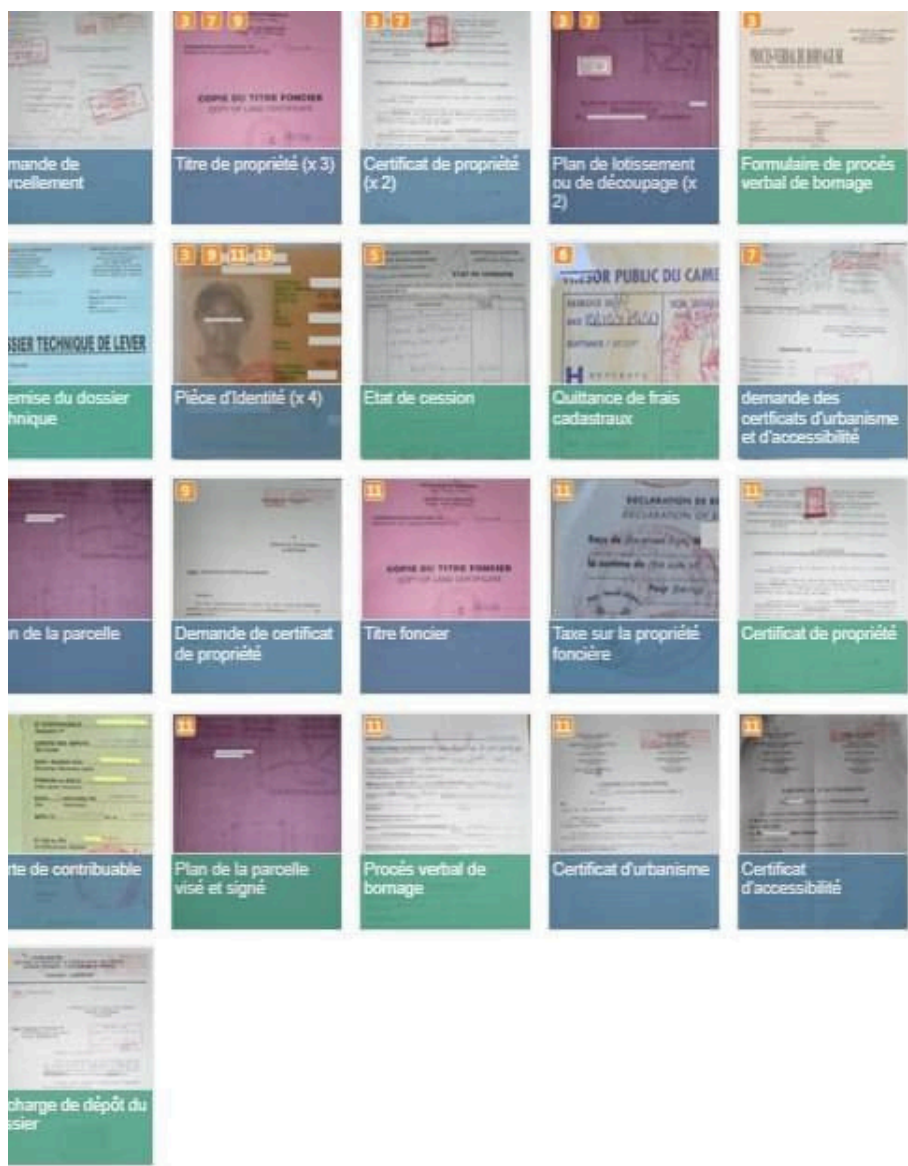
mande de rcellement

3 7 9
COPIE DU TITRE FONCIER
Titre de propriété (x 3)

3 7
Certificat de propriété (x 2)

3 7
Plan de lotissement ou de découpage (x 2)

3
PROCES-VERBAL DE BORNAGE
Formulaire de procès verbal de bornage

SSIER TECHNIQUE DE LEVER
emise du dossier hnique

3 9 11 12
Pièce d'Identité (x 4)

5
Etat de cession

6
TRESOR PUBLIC DU CAME
Quittance de frais cadastraux

7
demande des certificats d'urbanisme et d'accessibilité

n de la parcelle

9
Demande de certificat de propriété

11
COPIE DU TITRE FONCIER
Titre foncier

11
DECLARATION DE
Taxe sur la propriété foncière

11
Certificat de propriété

rte de contribuable

11
Plan de la parcelle visé et signé

11
Procès verbal de bornage

11
Certificat d'urbanisme

11
Certificat d'accessibilité

charge de dépôt du ssier